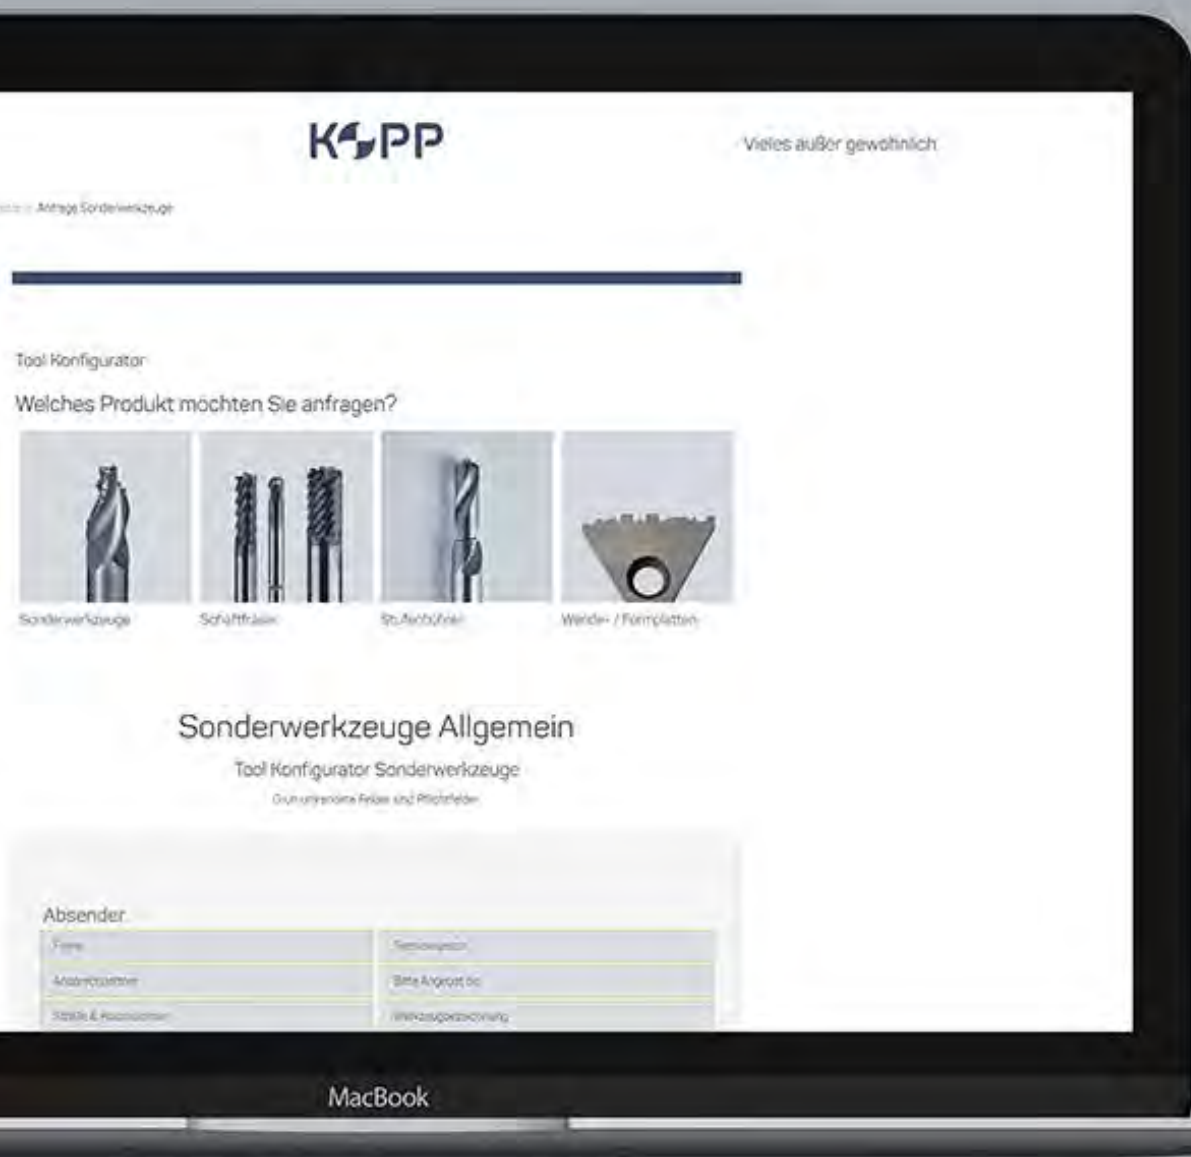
KOPP

Vieles außer gewöhnlich

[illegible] > Anfrage Sonderwerkzeuge

Tool Konfigurator

Welches Produkt möchten Sie anfragen?

Sonderwerkzeuge

Schaftfräser

Stufenbohrer

Wende- / Formplatten

Sonderwerkzeuge Allgemein

Tool Konfigurator Sonderwerkzeuge

Grün umrandete Felder sind Pflichtfelder

Absender

Firma

Ansprechpartner

Straße & Hausnummer

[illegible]

Bitte Angebot bis

Werkzeugbezeichnung

MacBook